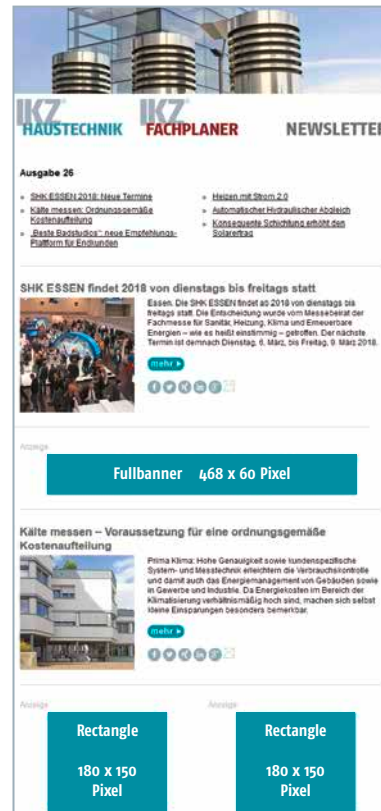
IKZ HAUSTECHNIK IKZ FACHPLANER NEWSLETTER

Ausgabe 26

- SHK ESSEN 2018: Neue Termine
- Kälte messen: Ordnungsgemäße Kostenaufteilung
- „Beste Badstudios": neue Empfehlungs-Plattform für Endkunden
- Heizen mit Strom 2.0
- Automatischer Hydraulischer Abgleich
- Konsequente Schichtung erhöht den Solarertrag

SHK ESSEN findet 2018 von dienstags bis freitags statt

Essen. Die SHK ESSEN findet ab 2018 von dienstags bis freitags statt. Die Entscheidung wurde vom Messebeirat der Fachmesse für Sanitär, Heizung, Klima und Erneuerbare Energien – wie es heißt einstimmig – getroffen. Der nächste Termin ist demnach Dienstag, 6. März, bis Freitag, 9. März 2018.

mehr

Anzeige

Fullbanner 468 x 60 Pixel

Kälte messen – Voraussetzung für eine ordnungsgemäße Kostenaufteilung

Prima Klima: Hohe Genauigkeit sowie kundenspezifische System- und Messtechnik erleichtern die Verbrauchskontrolle und damit auch das Energiemanagement von Gebäuden sowie in Gewerbe und Industrie. Da die Energiekosten im Bereich der Klimatisierung verhältnismäßig hoch sind, machen sich selbst kleine Einsparungen besonders bemerkbar.

mehr

Anzeige

Rectangle

180 x 150 Pixel

Anzeige

Rectangle

180 x 150 Pixel